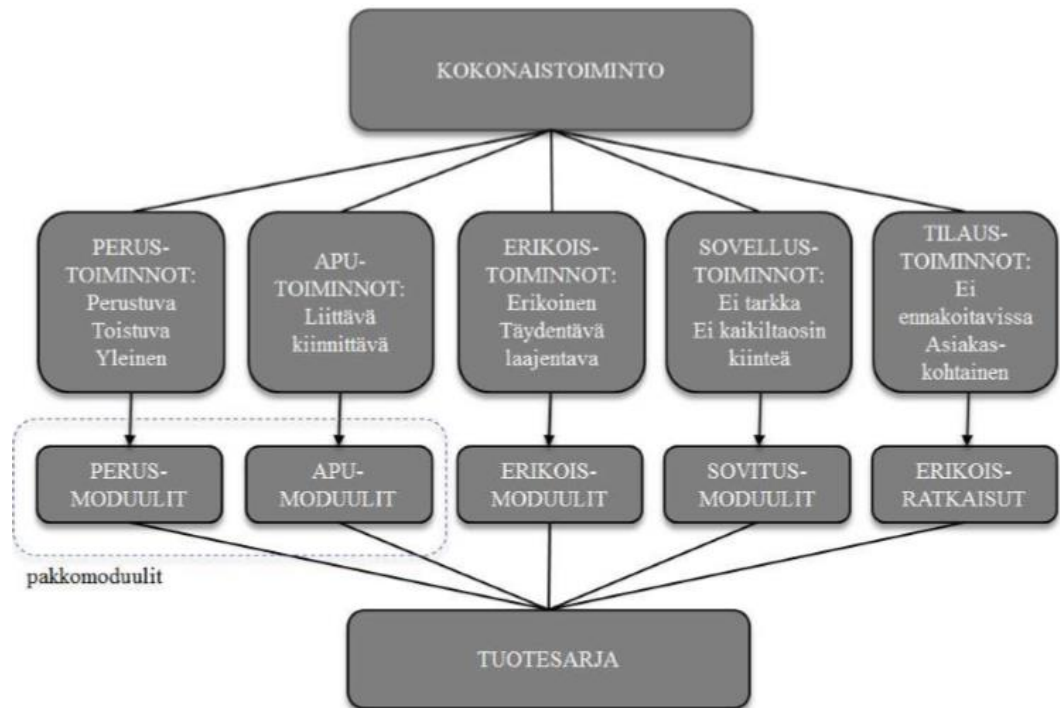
KOKONAISTOIMINTO

PERUS-
TOIMINNOT:
Perustuva
Toistuva
Yleinen

APU-
TOIMINNOT:
Liittävä
kiinnittävä

ERIKOIS-
TOIMINNOT:
Erikoinen
Täydentävä
laajentava

SOVELLUS-
TOIMINNOT:
Ei tarkka
Ei kaikiltaosin
kiinteä

TILAUS-
TOIMINNOT:
Ei
ennakoitavissa
Asiakas-
kohtainen

PERUS-
MODUULIT

APU-
MODUULIT

ERIKOIS-
MODUULIT

SOVITUS-
MODUULIT

ERIKOIS-
RATKAISUT

pakkomoduulit

TUOTESARJA